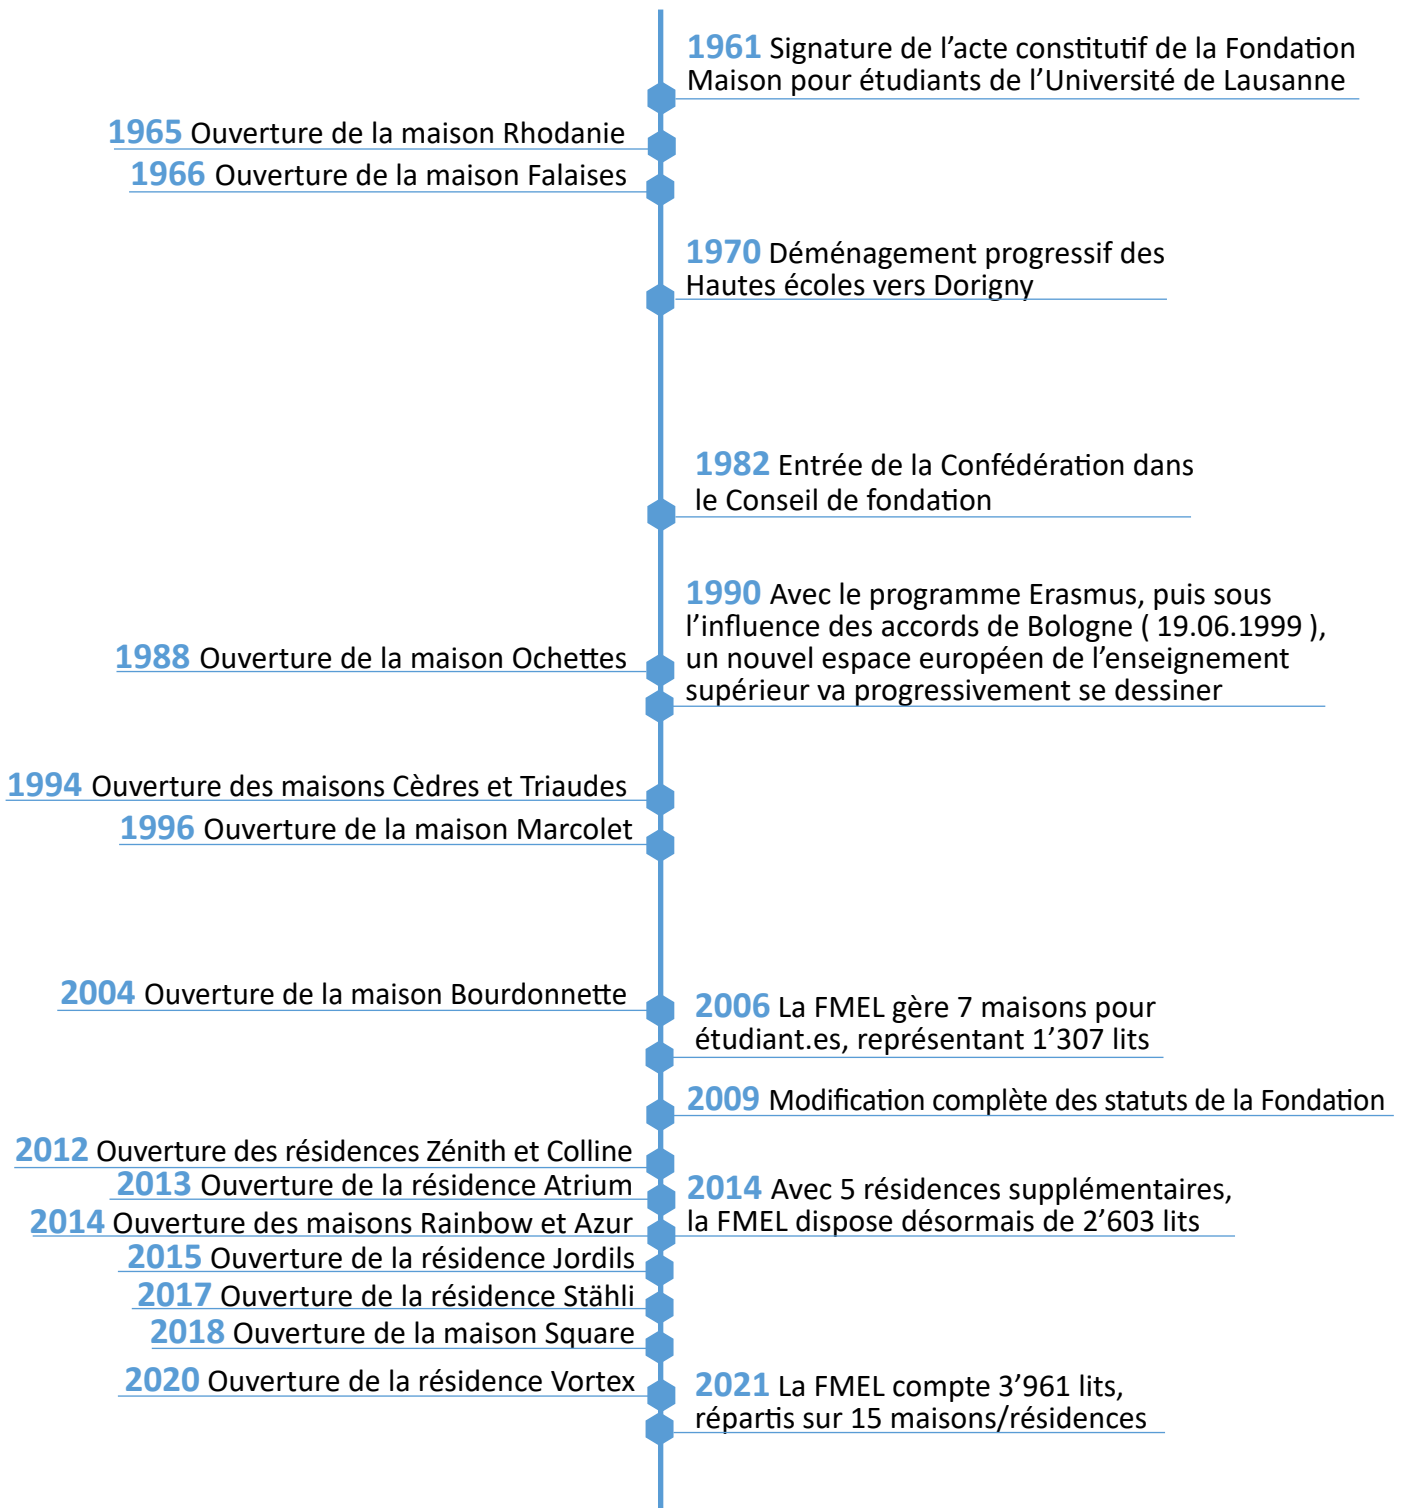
1961 Signature de l’acte constitutif de la Fondation Maison pour étudiants de l’Université de Lausanne

1965 Ouverture de la maison Rhodanie

1966 Ouverture de la maison Falaises

1970 Déménagement progressif des Hautes écoles vers Dorigny

1982 Entrée de la Confédération dans le Conseil de fondation

1990 Avec le programme Erasmus, puis sous l’influence des accords de Bologne ( 19.06.1999 ), un nouvel espace européen de l’enseignement supérieur va progressivement se dessiner

1988 Ouverture de la maison Ochettes

1994 Ouverture des maisons Cèdres et Triaudes

1996 Ouverture de la maison Marcolet

2004 Ouverture de la maison Bourdonnette

2006 La FMEL gère 7 maisons pour étudiant.es, représentant 1’307 lits

2009 Modification complète des statuts de la Fondation

2012 Ouverture des résidences Zénith et Colline

2013 Ouverture de la résidence Atrium

2014 Ouverture des maisons Rainbow et Azur

2014 Avec 5 résidences supplémentaires, la FMEL dispose désormais de 2’603 lits

2015 Ouverture de la résidence Jordils

2017 Ouverture de la résidence Stähli

2018 Ouverture de la maison Square

2020 Ouverture de la résidence Vortex

2021 La FMEL compte 3’961 lits, répartis sur 15 maisons/résidences